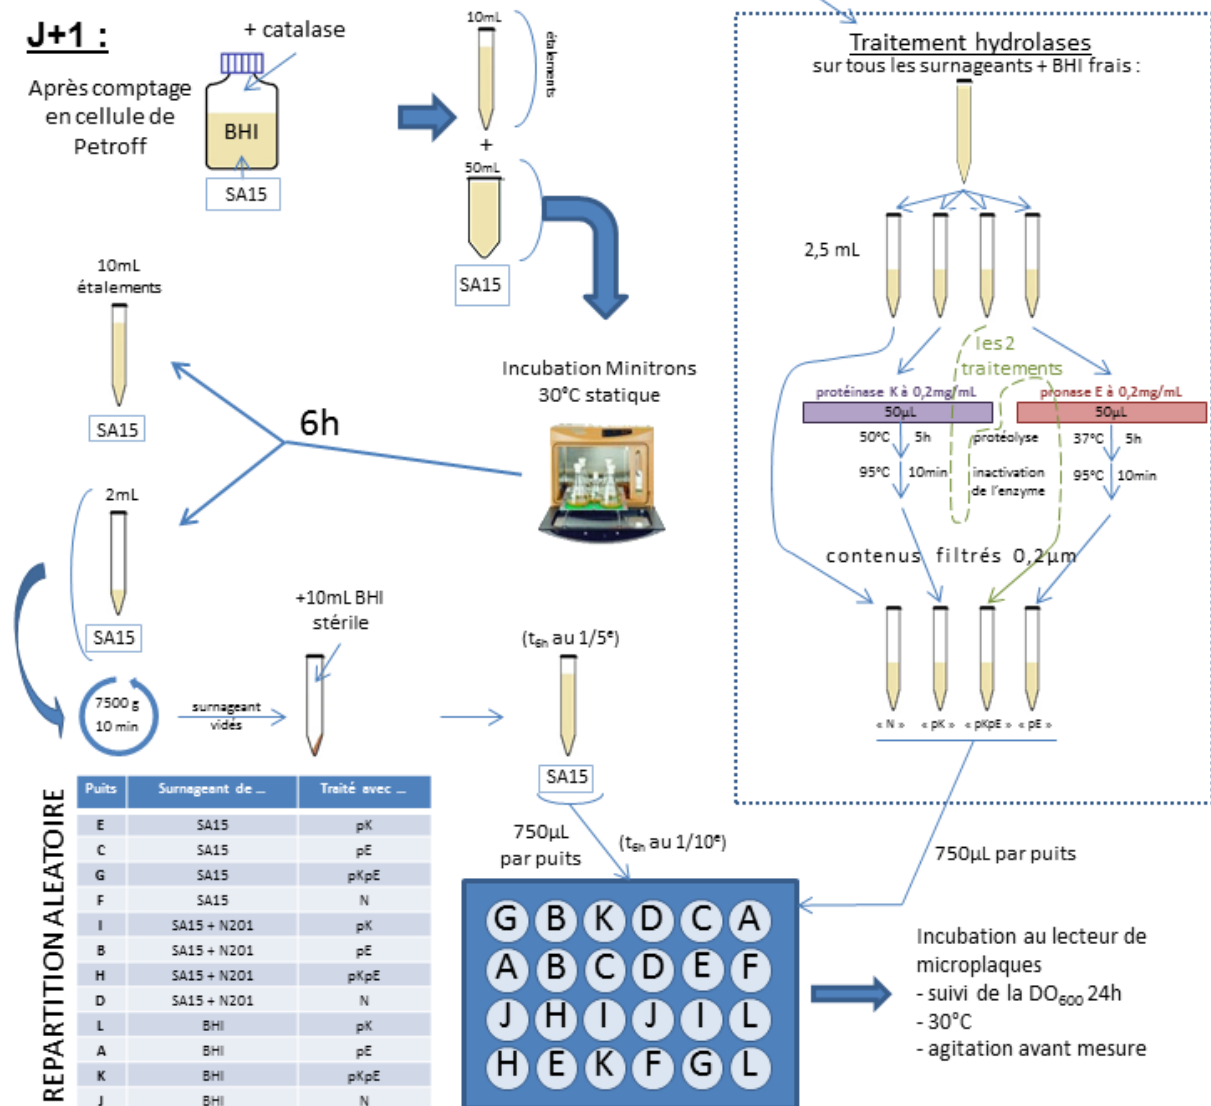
J+1 :

Après comptage en cellule de Petroff

+ catalase

BHI

SA15

10mL

étalements

+

50mL

SA15

Traitement hydrolases
sur tous les surnageants + BHI frais :

2,5 mL

les 2 traitements

protéinase K à 0,2mg/mL

50µL

pronase E à 0,2mg/mL

50µL

50°C 5h

proteolyse

37°C 5h

95°C 10min

inactivation de l'enzyme

95°C 10min

contenus filtrés 0,2µm

« N » « pK » « pKpE » « pE »

10mL
étalements

SA15

6h

Incubation Minitrons
30°C statique

2mL

SA15

7500 g
10 min

surnageant vidés

+10mL BHI stérile

($t_{6h}$ au 1/5$^e$)

SA15

750µL par puits

($t_{6h}$ au 1/10$^e$)

750µL par puits

REPARTITION ALEATOIRE

| Puits | Surnageant de ... | Traité avec ... |
|---|---|---|
| E | SA15 | pK |
| C | SA15 | pE |
| G | SA15 | pKpE |
| F | SA15 | N |
| I | SA15 + N201 | pK |
| B | SA15 + N201 | pE |
| H | SA15 + N201 | pKpE |
| D | SA15 + N201 | N |
| L | BHI | pK |
| A | BHI | pE |
| K | BHI | pKpE |
| J | BHI | N |

G B K D C A
A B C D E F
J H I J I L
H E K F G L

Incubation au lecteur de microplaques
- suivi de la $DO_{600}$ 24h
- 30°C
- agitation avant mesure